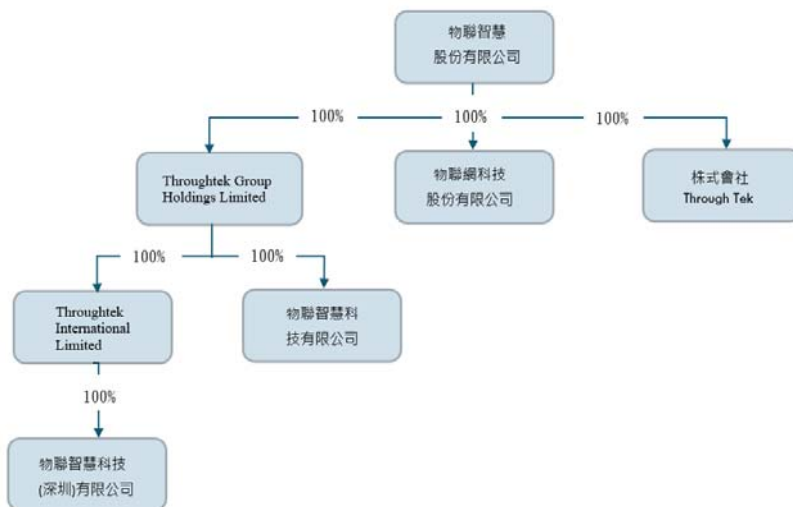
物聯智慧股份有限公司

100%

100%

100%

Throughtek Group Holdings Limited

物聯網科技股份有限公司

株式會社 Through Tek

100%

100%

Throughtek International Limited

物聯智慧科技有限公司

100%

物聯智慧科技(深圳)有限公司